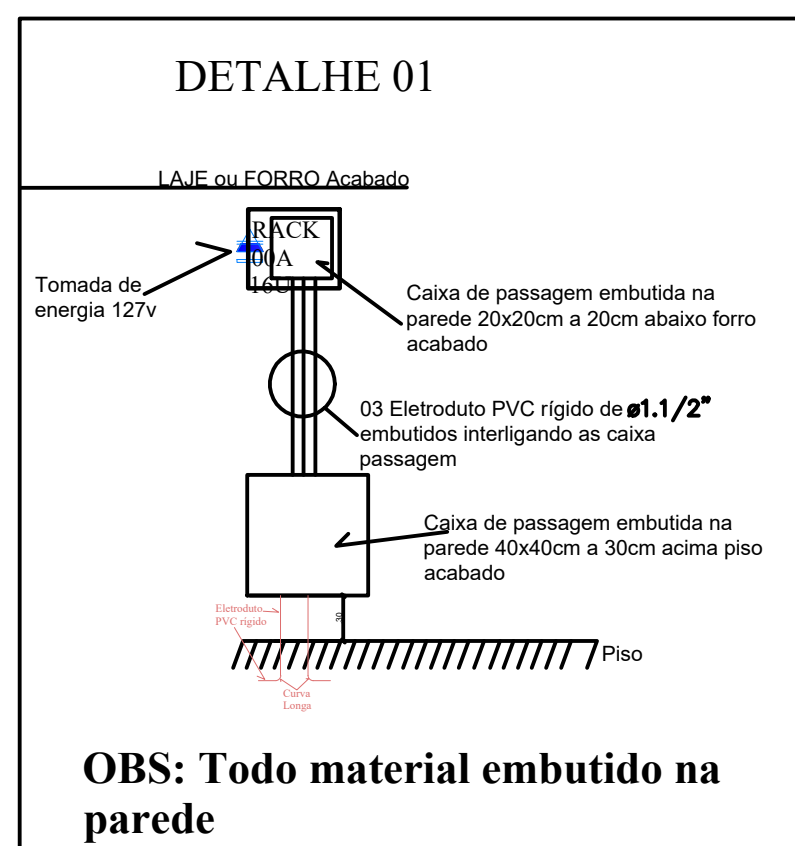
DETALHE 01

LAJE ou FORRO Acabado

RACK
00A
16U

Tomada de energia 127v

Caixa de passagem embutida na parede 20x20cm a 20cm abaixo forro acabado

03 Eletroduto PVC rígido de ø1.1/2" embutidos interligando as caixa passagem

Caixa de passagem embutida na parede 40x40cm a 30cm acima piso acabado

Eletroduto PVC rígido

30

Piso

Curva Longa

OBS: Todo material embutido na parede